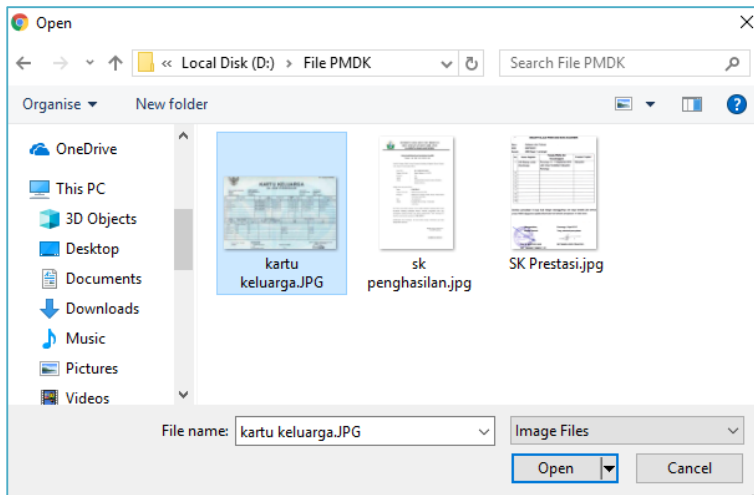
Open

« Local Disk (D:) › File PMDK

Search File PMDK

Organise ▾ New folder

OneDrive
This PC
3D Objects
Desktop
Documents
Downloads
Music
Pictures
Videos

KARTU KELUARGA

kartu keluarga.JPG

sk penghasilan.jpg

SK Prestasi.jpg

File name: kartu keluarga.JPG

Image Files

Open

Cancel